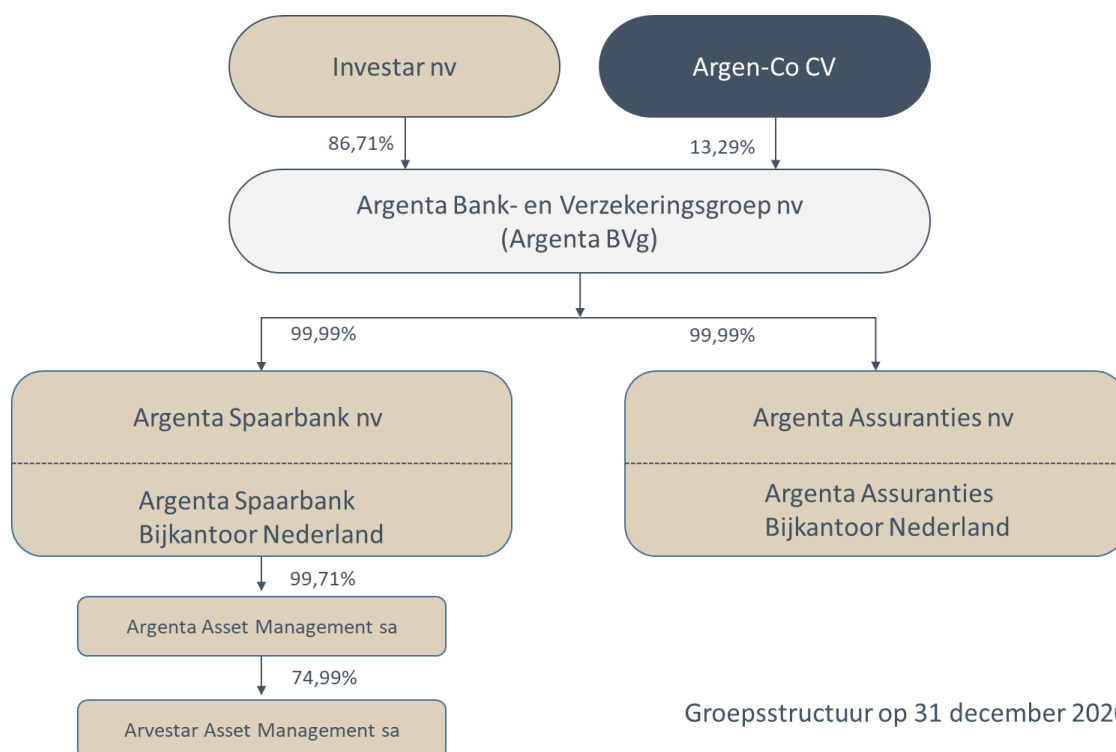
Investar nv

Argen-Co CV

86,71%

13,29%

Argenta Bank- en Verzekeringsgroep nv
(Argenta BVg)

99,99%

99,99%

Argenta Spaarbank nv

Argenta Spaarbank
Bijkantoor Nederland

Argenta Assuranties nv

Argenta Assuranties
Bijkantoor Nederland

99,71%

Argenta Asset Management sa

74,99%

Arvestar Asset Management sa

Groepsstructuur op 31 december 202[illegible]